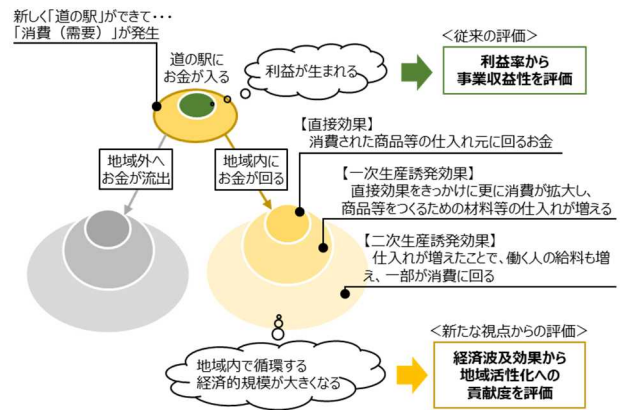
新しく「道の駅」ができて・・・
「消費（需要）」が発生

道の駅に
お金が入る

利益が生まれる

＜従来の評価＞
利益率から
事業収益性を評価

地域外へ
お金が流出

地域内に
お金が回る

【直接効果】
消費された商品等の仕入れ元に回るお金

【一次生産誘発効果】
直接効果をきっかけに更に消費が拡大し、商品等をつくるための材料等の仕入れが増える

【二次生産誘発効果】
仕入れが増えたことで、働く人の給料も増え、一部が消費に回る

＜新たな視点からの評価＞

地域内で循環する
経済的規模が大きくなる

経済波及効果から
地域活性化への
貢献度を評価